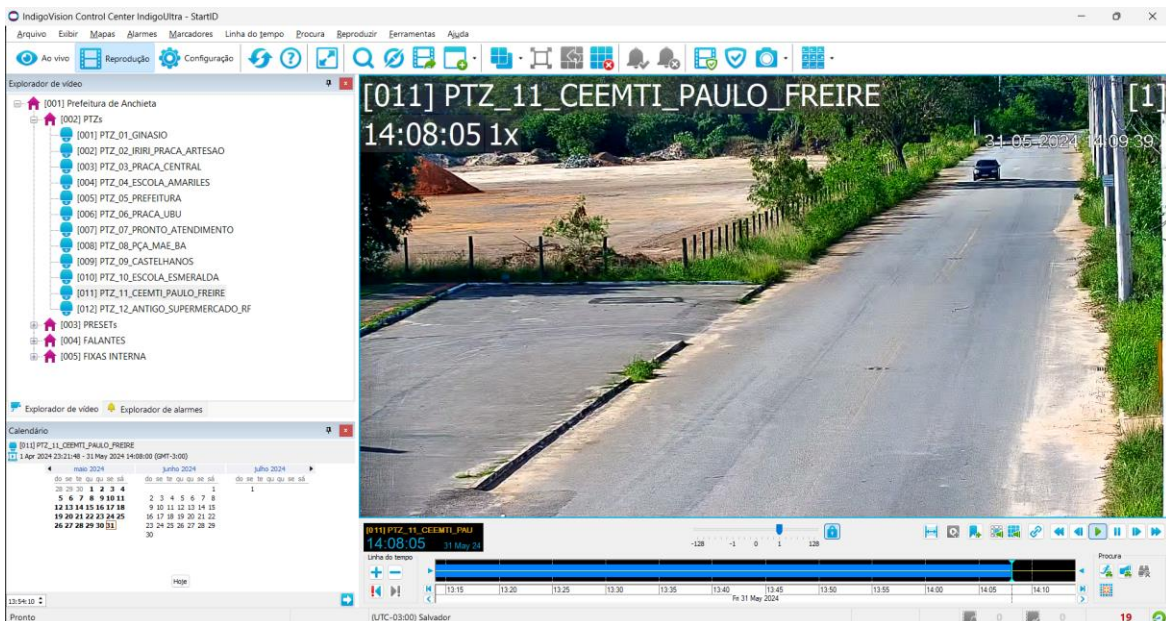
IndigoVision Control Center IndigoUltra - StartID

Arquivo Exibir Mapas Alarmes Marcadores Linha do tempo Procura Reproduzir Ferramentas Ajuda

Ao vivo Reprodução Configuração

Explorador de vídeo

[001] Prefeitura de Anchieta
[002] PTZs
[001] PTZ_01_GINASIO
[002] PTZ_02_IRIRI_PRACA_ARTESAO
[003] PTZ_03_PRACA_CENTRAL
[004] PTZ_04_ESCOLA_AMARILES
[005] PTZ_05_PREFEITURA
[006] PTZ_06_PRACA_UBU
[007] PTZ_07_PRONTO_ATENDIMENTO
[008] PTZ_08_PÇA_MAE_BA
[009] PTZ_09_CASTELHANOS
[010] PTZ_10_ESCOLA_ESMERALDA
[011] PTZ_11_CEEMTI_PAULO_FREIRE
[012] PTZ_12_ANTIGO_SUPERMERCADO_RF
[003] PRESETs
[004] FALANTES
[005] FIXAS INTERNA

Explorador de vídeo Explorador de alarmes

Calendário

[011] PTZ_11_CEEMTI_PAULO_FREIRE
1 Apr 2024 23:21:48 - 31 May 2024 14:08:00 (GMT-3:00)

| maio 2024 | junho 2024 | julho 2024 |
|---|---|---|
| do se te qu qu se sá | do se te qu qu se sá | do se te qu qu se sá |
| 28 29 30 1 2 3 4 | 1 | 1 |
| 5 6 7 8 9 10 11 | 2 3 4 5 6 7 8 | |
| 12 13 14 15 16 17 18 | 9 10 11 12 13 14 15 | |
| 19 20 21 22 23 24 25 | 16 17 18 19 20 21 22 | |
| 26 27 28 29 30 31 | 23 24 25 26 27 28 29 | |
| | 30 | |

Hoje

13:54:10

[011] PTZ_11_CEEMTI_PAULO_FREIRE [1]
14:08:05 1x
31-05-2024 14:09:39

[011] PTZ_11_CEEMTI_PAU
14:08:05 31 May 24

-128 -1 0 1 128

Linha do tempo

13:15 13:20 13:25 13:30 13:35 13:40 13:45 13:50 13:55 14:00 14:05 14:10
Fr 31 May 2024

Procura

Pronto (UTC-03:00) Salvador 0 0 19